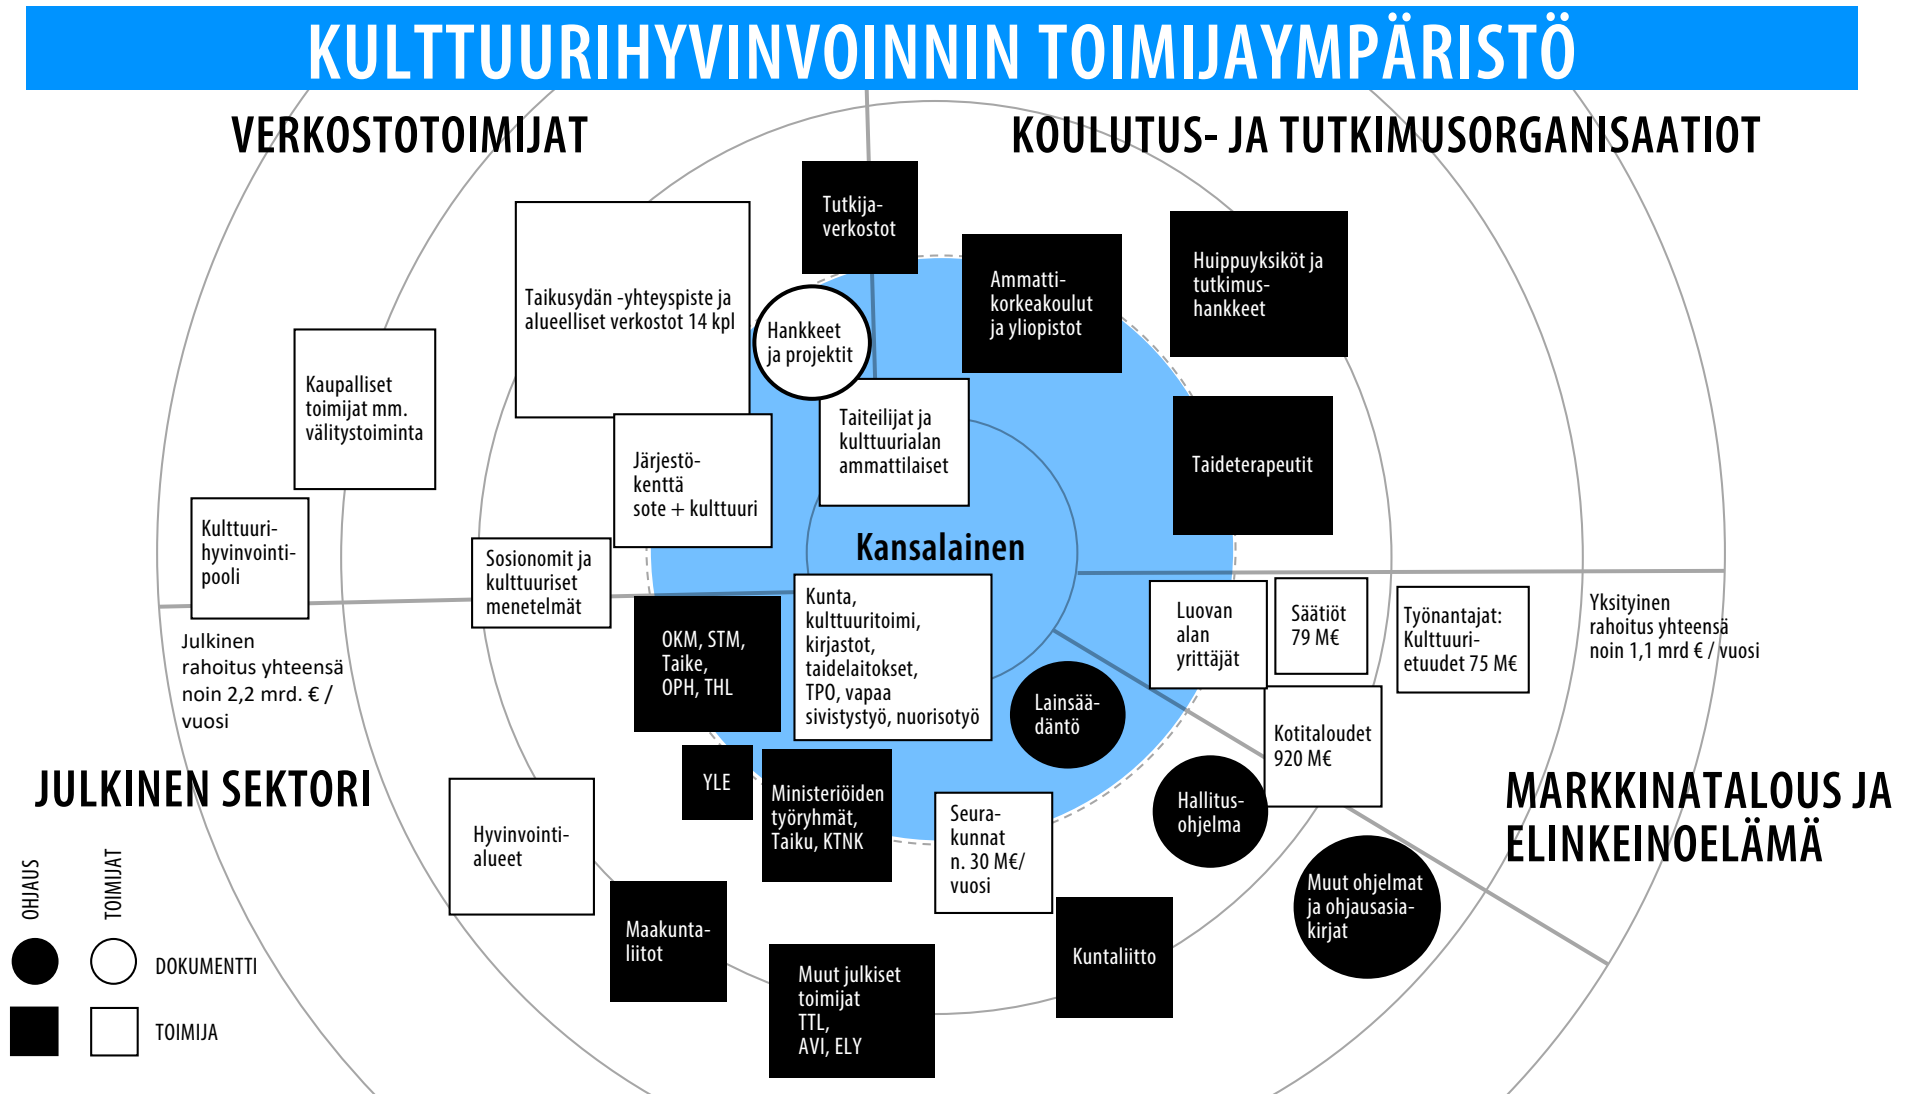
KULTTUURIHYVINVOINNIN TOIMIJAYMPÄRISTÖ

VERKOSTOTOIMIJAT

KOULUTUS- JA TUTKIMUSORGANISAATIOT

Tutkijaverkostot

Taikusydän -yhteyspiste ja alueelliset verkostot 14 kpl

Hankkeet ja projektit

Ammattikorkeakoulut ja yliopistot

Huippuyksiköt ja tutkimushankkeet

Kaupalliset toimijat mm. välitystoiminta

Järjestökenttä sote + kulttuuri

Taiteilijat ja kulttuurialan ammattilaiset

Taideterapeutit

Kulttuurihyvinvointipooli

Sosionomit ja kulttuuriset menetelmät

Kansalainen

Julkinen rahoitus yhteensä noin 2,2 mrd. € / vuosi

OKM, STM, Taike, OPH, THL

Kunta, kulttuuritoimi, kirjastot, taidelaitokset, TPO, vapaa sivistystyö, nuorisotyö

Lainsäädäntö

Luovan alan yrittäjät

Säätiöt 79 M€

Työnantajat: Kulttuurietuudet 75 M€

Yksityinen rahoitus yhteensä noin 1,1 mrd € / vuosi

Kotitaloudet 920 M€

JULKINEN SEKTORI

YLE

Ministeriöiden työryhmät, Taiku, KTNK

Seurakunnat n. 30 M€/ vuosi

Hallitusohjelma

MARKKINATALOUS JA ELINKEINOELÄMÄ

Hyvinvointialueet

Maakuntaliitot

Muut julkiset toimijat TTL, AVI, ELY

Kuntaliitto

Muut ohjelmat ja ohjausasiakirjat

OHJAUS

TOIMIJAT

DOKUMENTTI

TOIMIJA